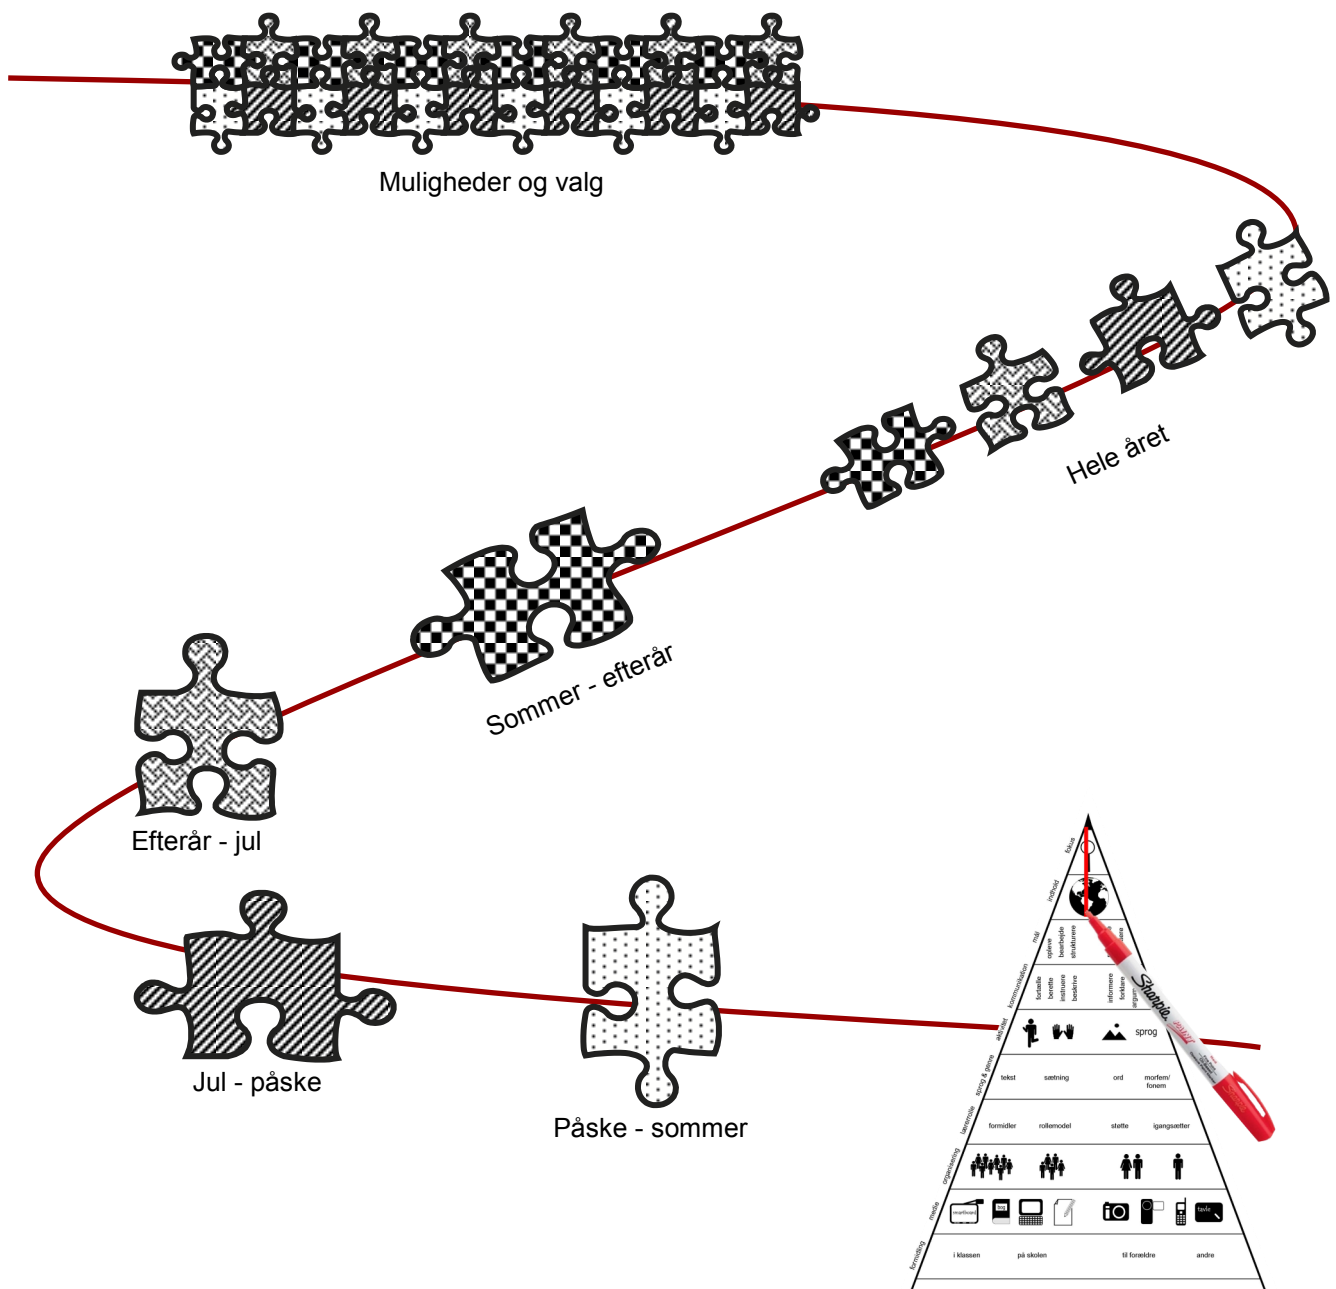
Muligheder og valg

Hele året

Sommer - efterår

Efterår - jul

Jul - påske

Påske - sommer

fokus

indhold

mål

opleve
bearbejde
strukturere

kommunikation

fortælle
berette
instruere
beskrive

informere
forklare

aktivitet

sprog

sprog & genre

tekst
sætning
ord
morfem/
fonem

lærerrolle

formidler
rollemodel
støtte
igangsætter

organisering

medie

smartboard
blog
tavle

formidling

i klassen
på skolen
til forældre
andre

Sharpie